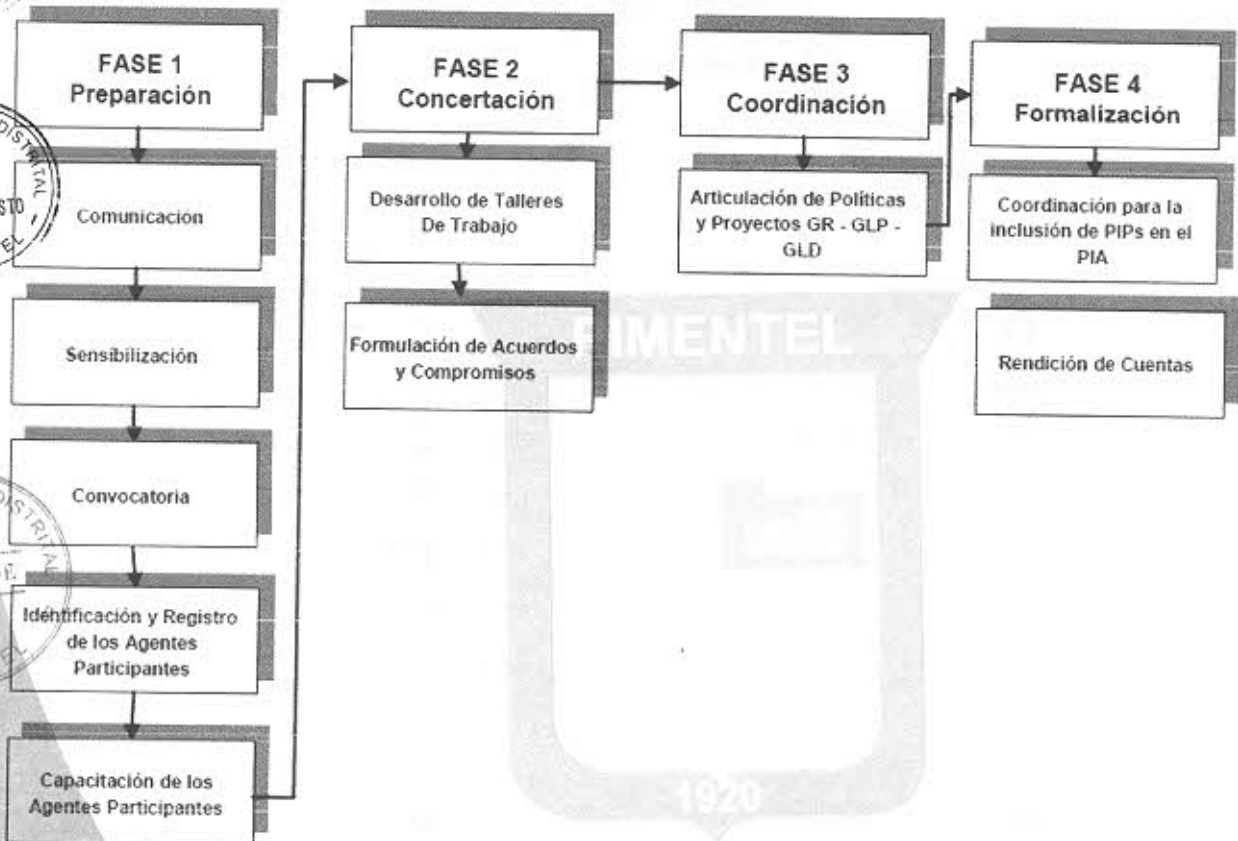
FASE 1
Preparación

Comunicación

Sensibilización

Convocatoria

Identificación y Registro de los Agentes Participantes

Capacitación de los Agentes Participantes

FASE 2
Concertación

Desarrollo de Talleres De Trabajo

Formulación de Acuerdos y Compromisos

FASE 3
Coordinación

Articulación de Políticas y Proyectos GR - GLP - GLD

FASE 4
Formalización

Coordinación para la inclusión de PIPs en el PIA

Rendición de Cuentas

PIMENTEL

1920